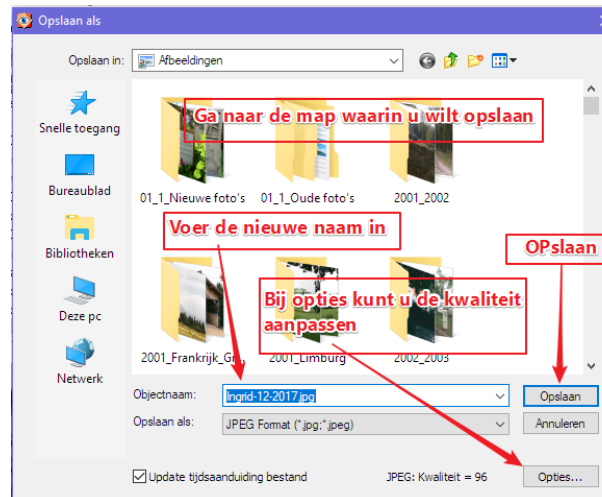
Opslaan als

Opslaan in: Afbeeldingen

Ga naar de map waarin u wilt opslaan

Snelle toegang

01_1_Nieuwe foto's

01_1_Oude foto's

2001_2002

Bureaublad

Voer de nieuwe naam in

OPslaan

Bibliotheken

Bij opties kunt u de kwaliteit aanpassen

Deze pc

2001_Frankrijk_Gr

2001_Limburg

2002_2003

Netwerk

Objectnaam: Ingrid-12-2017.jpg

Opslaan

Opslaan als: JPEG Format (*.jpg;*.jpeg)

Annuleren

Update tijdsaanduiding bestand

JPEG: Kwaliteit = 96

Opties...